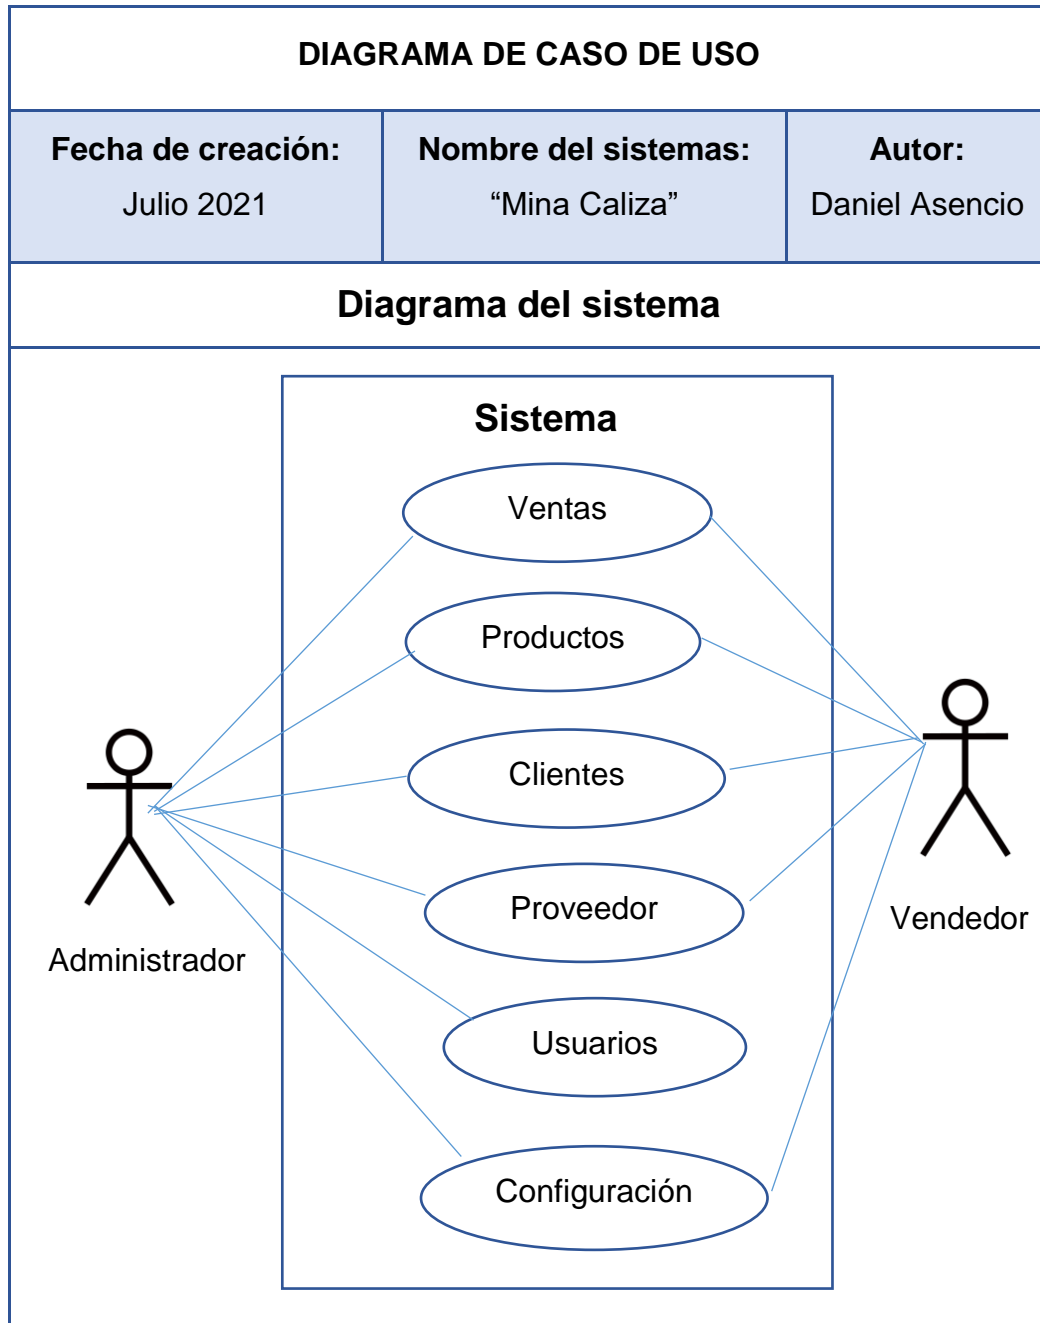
DIAGRAMA DE CASO DE USO

| Fecha de creación: Julio 2021 | Nombre del sistemas: “Mina Caliza” | Autor: Daniel Asencio |
|---|---|---|

Diagrama del sistema

Sistema

Ventas

Productos

Clientes

Proveedor

Usuarios

Configuración

Administrador

Vendedor